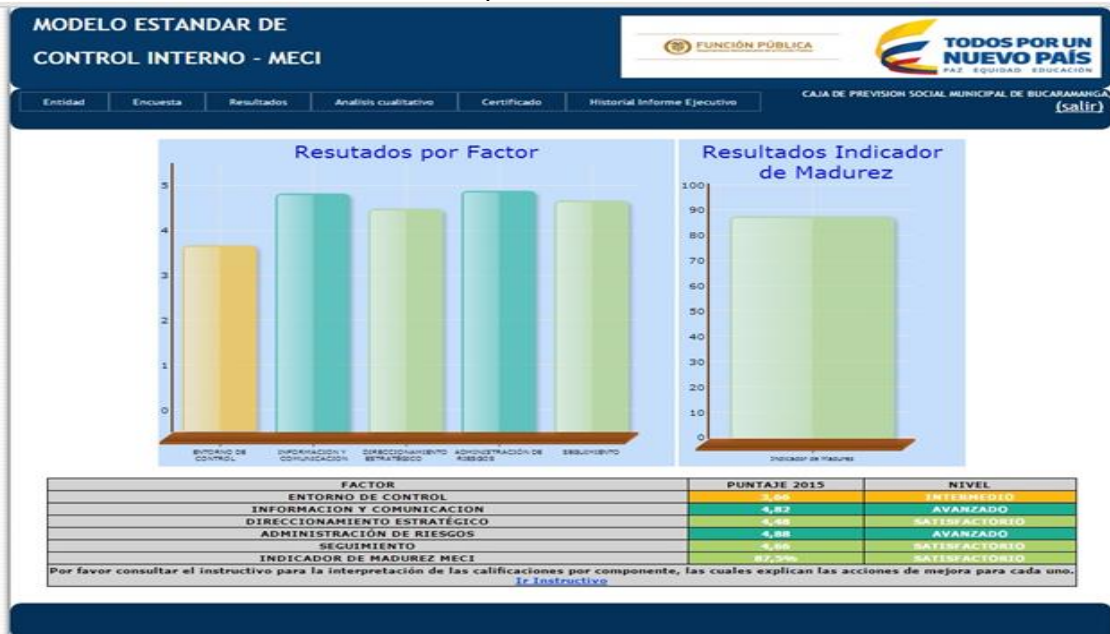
MODELO ESTANDAR DE CONTROL INTERNO - MECI

FUNCIÓN PÚBLICA

TODOS POR UN NUEVO PAÍS
PAZ EQUIDAD EDUCACIÓN

Entidad | Encuesta | Resultados | Analisis cualitativo | Certificado | Historial Informe Ejecutivo

CAJA DE PREVISION SOCIAL MUNICIPAL DE BUCARAMANGA
(salir)

Resutados por Factor

5
4
3
2
1
0

ENTORNO DE CONTROL
INFORMACION Y COMUNICACION
DIRECCIONAMIENTO ESTRATÉGICO
ADMINISTRACIÓN DE RIESGOS
SEGUIMIENTO

Resultados Indicador de Madurez

100
90
80
70
60
50
40
30
20
10
0

Indicador de Madurez

| FACTOR | PUNTAJE 2015 | NIVEL |
|---|---|---|
| ENTORNO DE CONTROL | 3,66 | INTERMEDIO |
| INFORMACION Y COMUNICACION | 4,82 | AVANZADO |
| DIRECCIONAMIENTO ESTRATÉGICO | 4,46 | SATISFACTORIO |
| ADMINISTRACIÓN DE RIESGOS | 4,88 | AVANZADO |
| SEGUIMIENTO | 4,66 | SATISFACTORIO |
| INDICADOR DE MADUREZ MECI | 87,5% | SATISFACTORIO |

Por favor consultar el instructivo para la interpretación de las calificaciones por componente, las cuales explican las acciones de mejora para cada uno.
Ir Instructivo